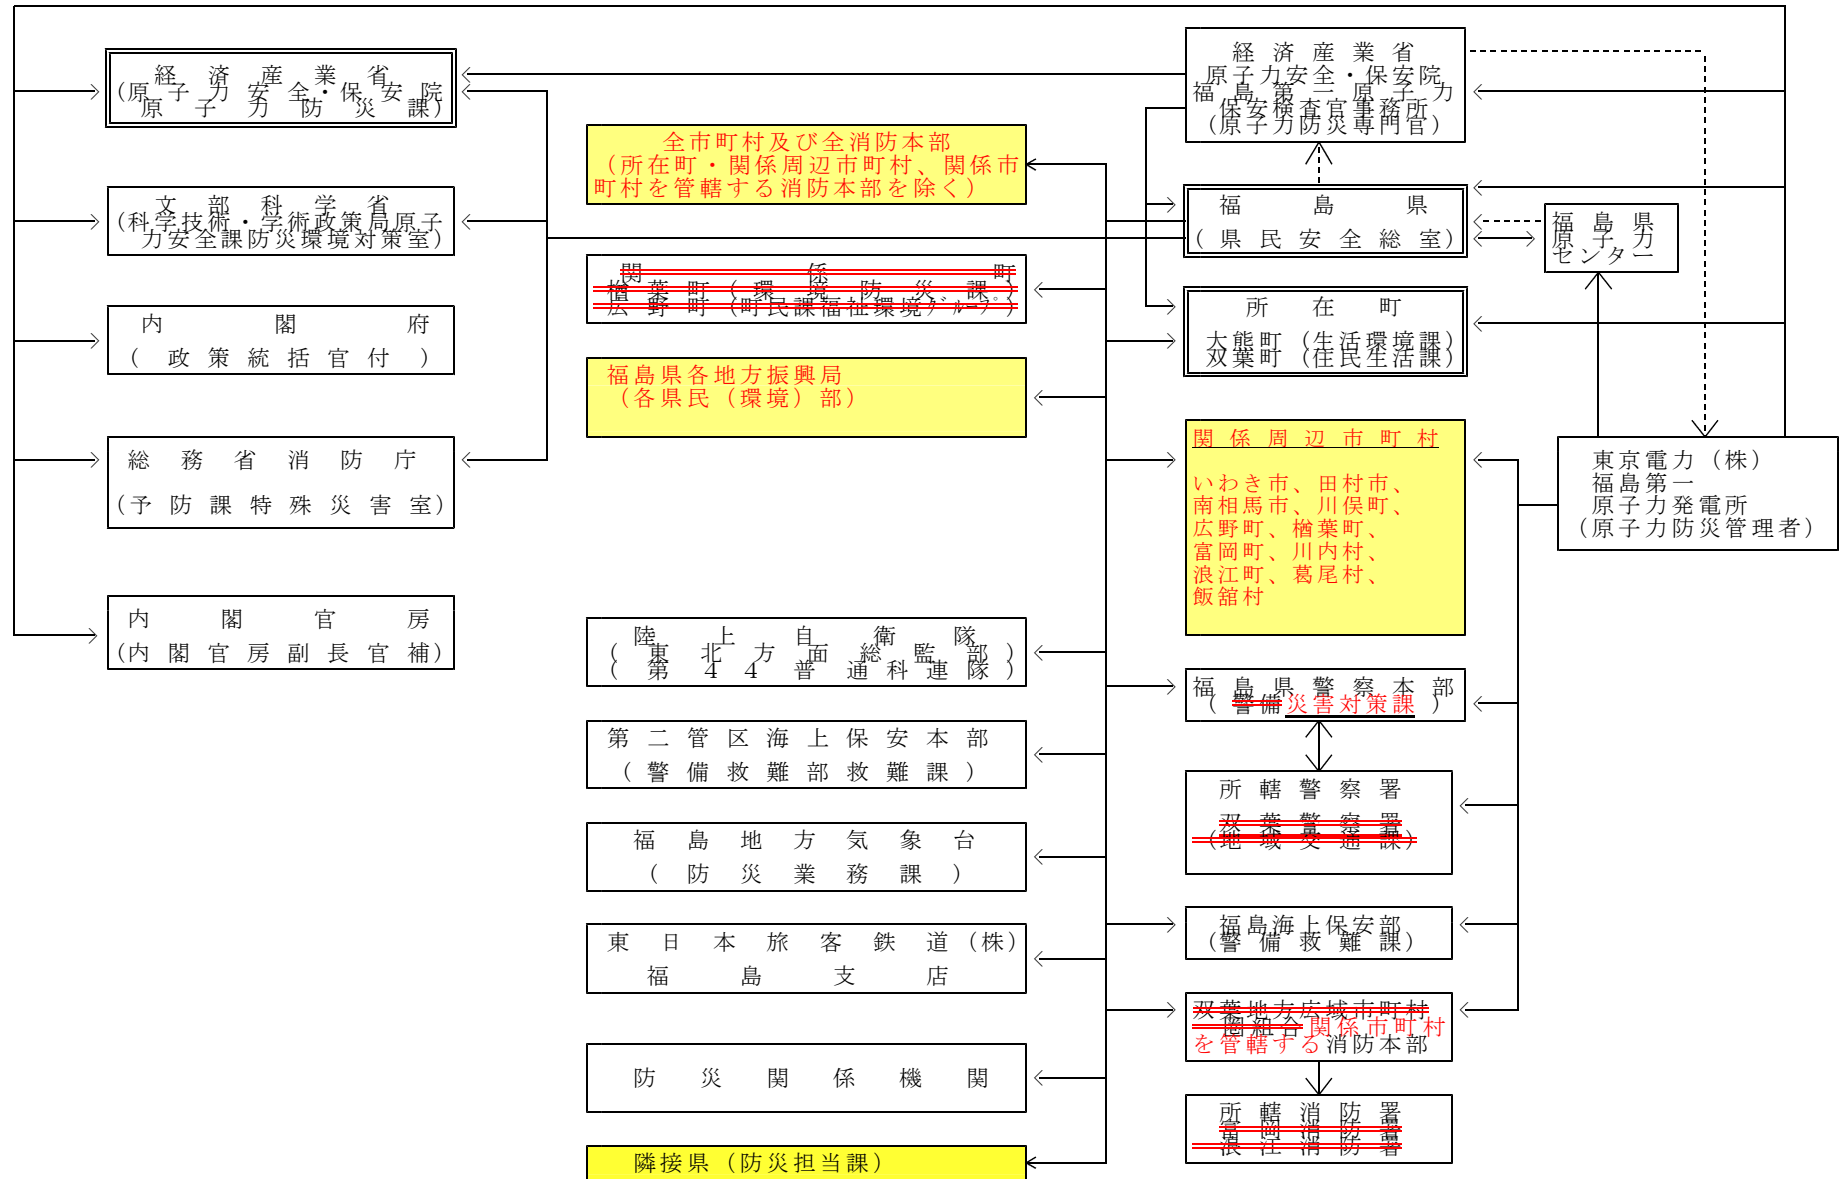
経済産業省
（原子力安全・保安院
原子力防災課）

文部科学省
（科学技術・学術政策局原子力安全課防災環境対策室）

内閣府
（政策統括官付）

総務省消防庁
（予防課特殊災害室）

内閣官房
（内閣官房副長官補）

全市町村及び全消防本部
（所在町・関係周辺市町村、関係市町村を管轄する消防本部を除く）

関係町
楢葉町（環境防災課）
広野町（町民課福祉環境グループ）

福島県各地方振興局
（各県民（環境）部）

陸上自衛隊
（東北方面総監部）
（第44普通科連隊）

第二管区海上保安本部
（警備救難部救難課）

福島地方気象台
（防災業務課）

東日本旅客鉄道（株）
福島支店

防災関係機関

隣接県（防災担当課）

経済産業省
原子力安全・保安院
福島第二原子力
保安検査官事務所
（原子力防災専門官）

福島県
（県民安全総室）

福島県
原子力
センター

所在町
大熊町（生活環境課）
双葉町（住民生活課）

関係周辺市町村

いわき市、田村市、
南相馬市、川俣町、
広野町、楢葉町、
富岡町、川内村、
浪江町、葛尾村、
飯舘村

東京電力（株）
福島第一
原子力発電所
（原子力防災管理者）

福島県警察本部
（警備災害対策課）

所轄警察署
双葉警察署
（地域交通課）

福島海上保安部
（警備救難課）

双葉地方広域市町村圏組合関係市町村を管轄する消防本部

所轄消防署
富岡消防署
浪江消防署